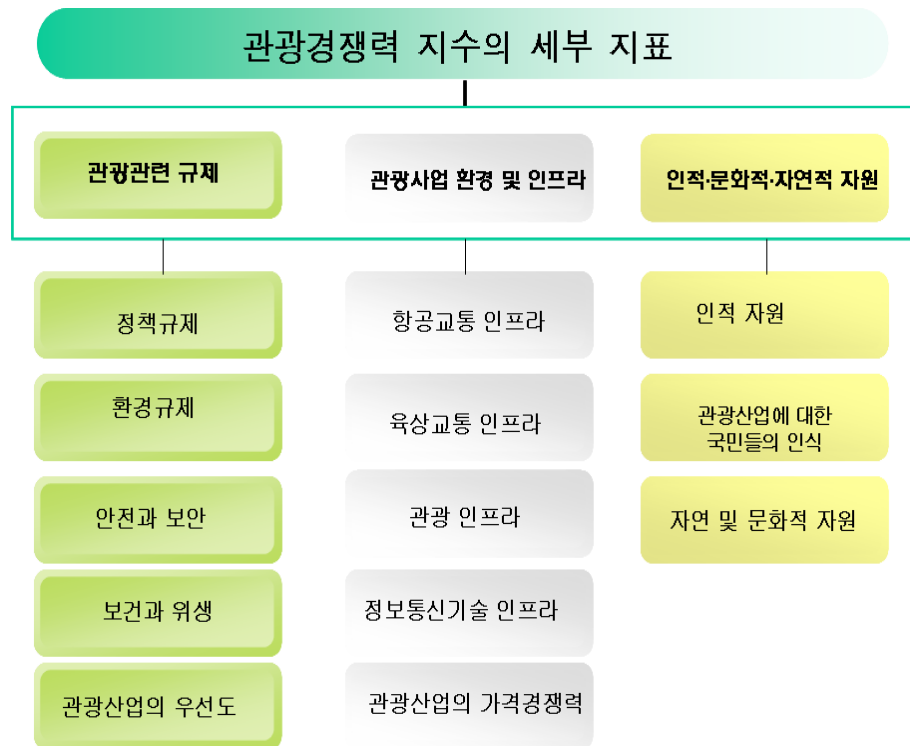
관광경쟁력 지수의 세부 지표

관광관련 규제

정책규제

환경규제

안전과 보안

보건과 위생

관광산업의 우선도

관광사업 환경 및 인프라

항공교통 인프라

육상교통 인프라

관광 인프라

정보통신기술 인프라

관광산업의 가격경쟁력

인적·문화적·자연적 자원

인적 자원

관광산업에 대한 국민들의 인식

자연 및 문화적 자원